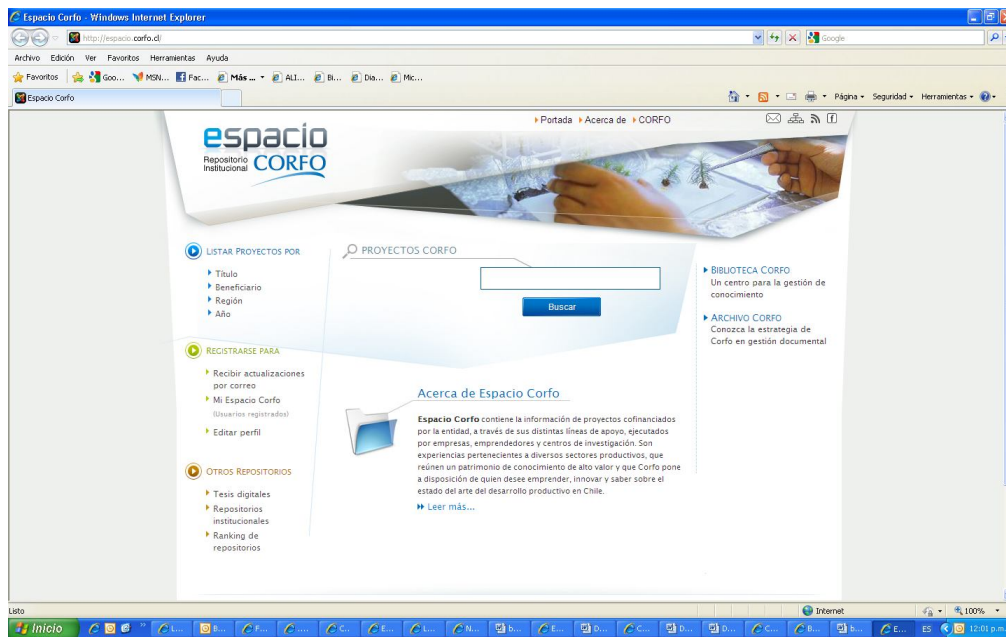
Espacio Corfo - Windows Internet Explorer

http://espacio.corfo.cl/

Google

Archivo Edición Ver Favoritos Herramientas Ayuda

Favoritos Goo... MSN... Fac... Más ... ALI... Bi... Dia... Mic...

Espacio Corfo

Página Seguridad Herramientas

Portada Acerca de CORFO

espacio
Repositorio Institucional CORFO

LISTAR PROYECTOS POR
Título
Beneficiario
Región
Año

REGISTRARSE PARA
Recibir actualizaciones por correo
Mi Espacio Corfo
(Usuarios registrados)
Editar perfil

OTROS REPOSITORIOS
Tesis digitales
Repositorios institucionales
Ranking de repositorios

PROYECTOS CORFO

Buscar

Acerca de Espacio Corfo

**Espacio Corfo** contiene la información de proyectos cofinanciados por la entidad, a través de sus distintas líneas de apoyo, ejecutados por empresas, emprendedores y centros de investigación. Son experiencias pertenecientes a diversos sectores productivos, que reúnen un patrimonio de conocimiento de alto valor y que Corfo pone a disposición de quien desee emprender, innovar y saber sobre el estado del arte del desarrollo productivo en Chile.

Leer más...

BIBLIOTECA CORFO
Un centro para la gestión de conocimiento

ARCHIVO CORFO
Conozca la estrategia de Corfo en gestión documental

Listo

Internet

100%

Inicio

ES 12:01 p.m.